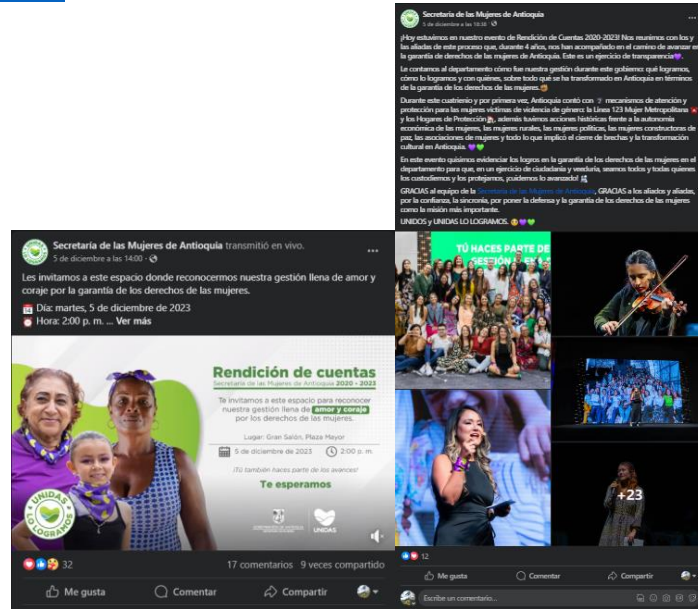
Secretaría de las Mujeres de Antioquia transmitió en vivo.
5 de diciembre a las 14:00 ·

Les invitamos a este espacio donde reconocermos nuestra gestión llena de amor y coraje por la garantía de los derechos de las mujeres.

Día: martes, 5 de diciembre de 2023
Hora: 2:00 p. m. ... Ver más

Rendición de cuentas
Secretaría de las Mujeres de Antioquia 2020 - 2023

Te invitamos a este espacio para reconocer nuestra gestión llena de amor y coraje por los derechos de las mujeres.

Lugar: Gran Salón, Plaza Mayor

5 de diciembre de 2023 2:00 p. m.

¡Tú también haces parte de los avances!

Te esperamos

UNIDAS LO LOGRAMOS

UNIDAS

32 17 comentarios 9 veces compartido

Me gusta Comentar Compartir

Secretaría de las Mujeres de Antioquia
5 de diciembre a las 18:38 ·

¡Hoy estuvimos en nuestro evento de Rendición de Cuentas 2020-2023! Nos reunimos con los y las aliadas de este proceso que, durante 4 años, nos han acompañado en el camino de avanzar en la garantía de derechos de las mujeres de Antioquia. Este es un ejercicio de transparencia.

Le contamos al departamento cómo fue nuestra gestión durante este gobierno: qué logramos, cómo lo logramos y con quiénes, sobre todo qué se ha transformado en Antioquia en términos de la garantía de los derechos de las mujeres.

Durante este cuatrienio y por primera vez, Antioquia contó con mecanismos de atención y protección para las mujeres víctimas de violencia de género: la Línea 123 Mujer Metropolitana y los Hogares de Protección, además tuvimos acciones históricas frente a la autonomía económica de las mujeres, las mujeres rurales, las mujeres políticas, las mujeres constructoras de paz, las asociaciones de mujeres y todo lo que implicó el cierre de brechas y la transformación cultural en Antioquia.

En este evento quisimos evidenciar los logros en la garantía de los derechos de las mujeres en el departamento para que, en un ejercicio de ciudadanía y veeduría, seamos todos y todas quienes los custodiemos y los protejamos, ¡cuidemos lo avanzado!

GRACIAS al equipo de la Secretaría de las Mujeres de Antioquia, GRACIAS a los aliados y aliadas, por la confianza, la sincronía, por poner la defensa y la garantía de los derechos de las mujeres como la misión más importante.

UNIDOS y UNIDAS LO LOGRAMOS.

TÚ HACES PARTE DE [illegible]

+23

12

Me gusta Comentar Compartir

Escribe un comentario...